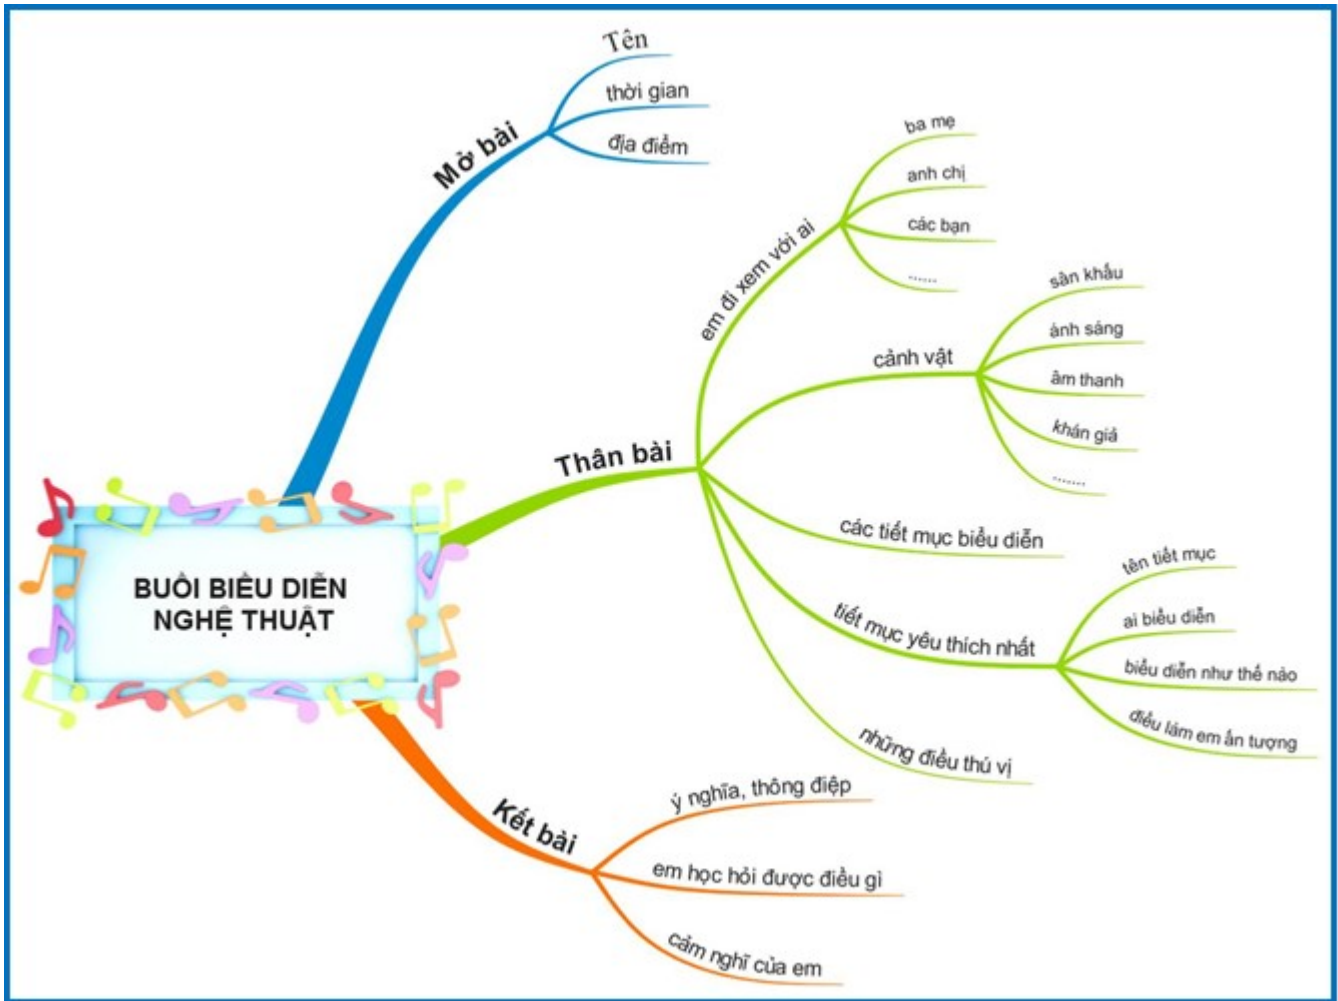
BUỔI BIỂU DIỄN NGHỆ THUẬT

Mở bài
Tên
thời gian
địa điểm

Thân bài
em đi xem với ai
ba mẹ
anh chị
các bạn
......

cảnh vật
sân khấu
ánh sáng
âm thanh
khán giả
......

các tiết mục biểu diễn

tiết mục yêu thích nhất
tên tiết mục
ai biểu diễn
biểu diễn như thế nào
điều làm em ấn tượng

những điều thú vị

Kết bài
ý nghĩa, thông điệp
em học hỏi được điều gì
cảm nghĩ của em